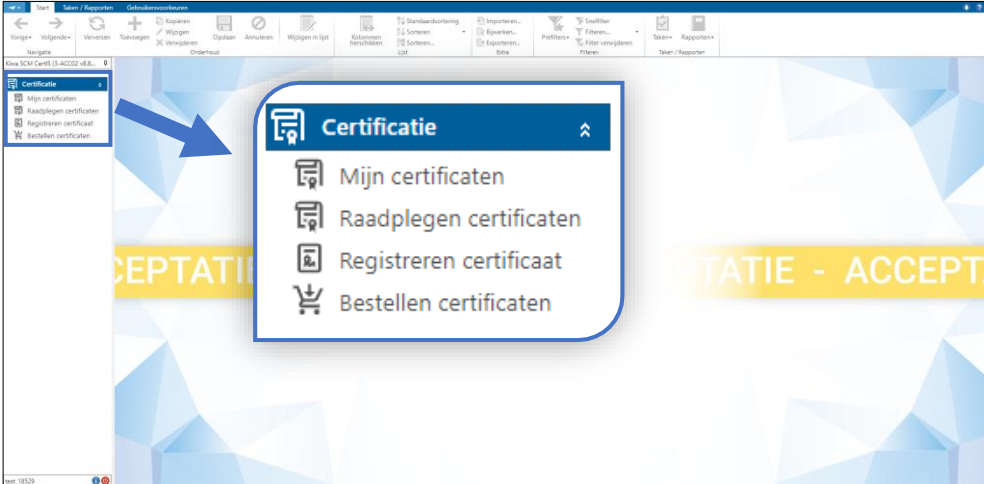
Start Taken / Rapporten Gebruikersvoorkeuren

Vorige Volgende Navigatie Verversen Toevoegen Kopiëren Wijzigen Verwijderen Opslaan Annuleren Onderhoud Wijzigen in lijst Kolommen herschikken Standaardsortering Sorteren Sorteren... Lijst Importeren... Bijwerken... Exporteren... Extra Prefilters Snelfilter Filteren... Filter verwijderen Filteren Taken Rapporten Taken / Rapporten

Kiwa SCM CertIS (I-ACC02 v8.8...

Certificatie
Mijn certificaten
Raadplegen certificaten
Registreren certificaat
Bestellen certificaten

CEPTATIE

TATIE - ACCEPT

Certificatie
Mijn certificaten
Raadplegen certificaten
Registreren certificaat
Bestellen certificaten

test.18529